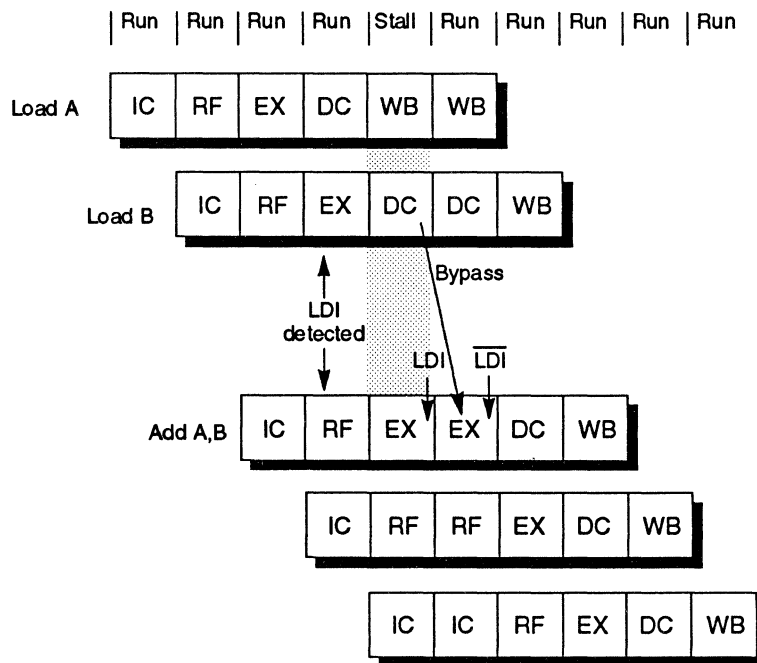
| Run | Run | Run | Run | Stall | Run | Run | Run | Run | Run

Load A
| IC | RF | EX | DC | WB | WB |
|---|---|---|---|---|---|

Load B
| IC | RF | EX | DC | DC | WB |
|---|---|---|---|---|---|

Bypass

LDI detected

LDI $\overline{LDI}$

Add A,B
| IC | RF | EX | EX | DC | WB |
|---|---|---|---|---|---|

| IC | RF | RF | EX | DC | WB |
|---|---|---|---|---|---|

| IC | IC | RF | EX | DC | WB |
|---|---|---|---|---|---|